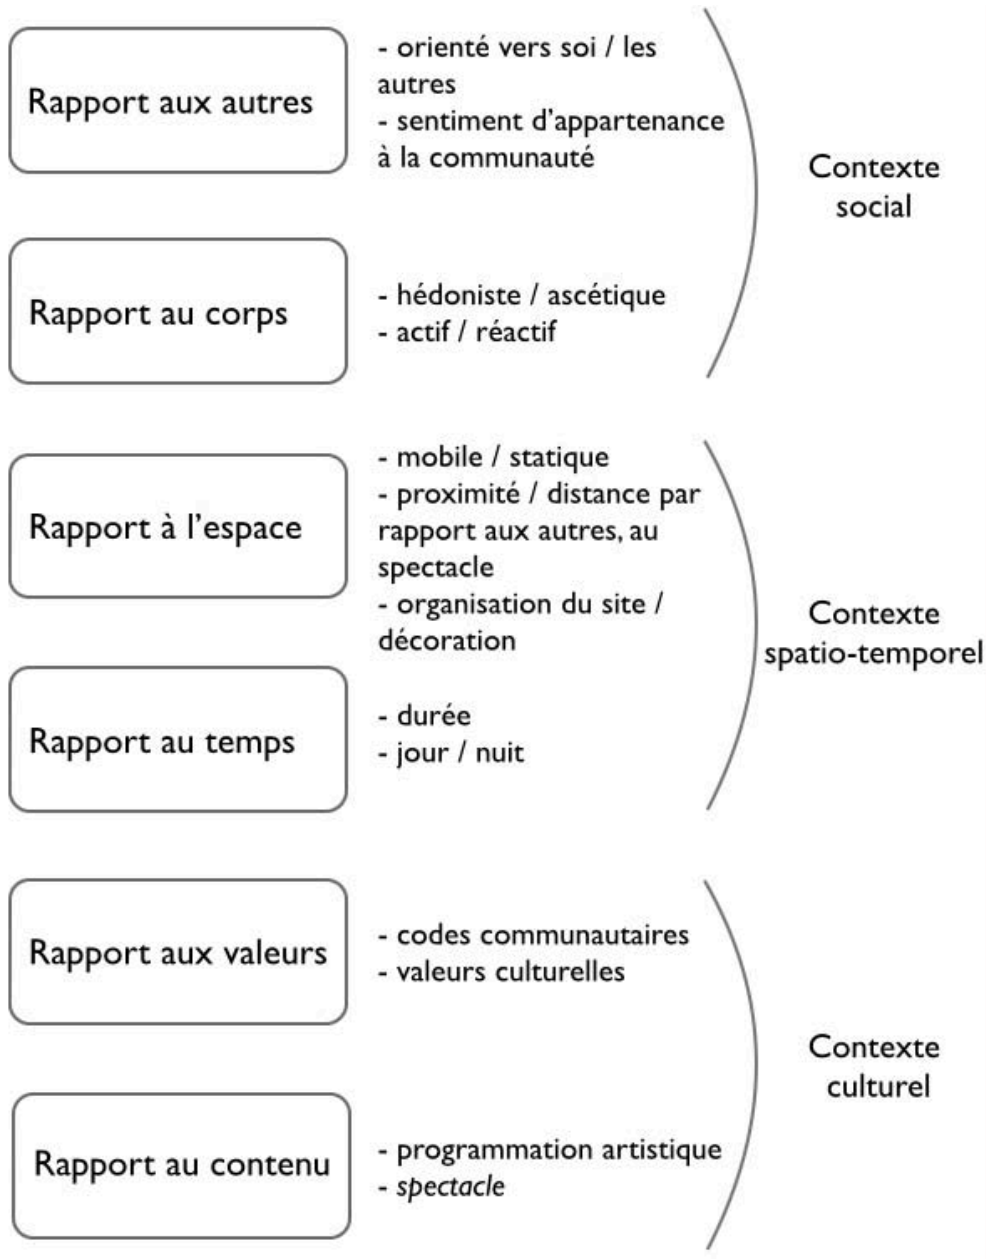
Rapport aux autres

- orienté vers soi / les autres
- sentiment d'appartenance à la communauté

Rapport au corps

- hédoniste / ascétique
- actif / réactif

Contexte social

Rapport à l'espace

- mobile / statique
- proximité / distance par rapport aux autres, au spectacle
- organisation du site / décoration

Rapport au temps

- durée
- jour / nuit

Contexte spatio-temporel

Rapport aux valeurs

- codes communautaires
- valeurs culturelles

Rapport au contenu

- programmation artistique
- *spectacle*

Contexte culturel